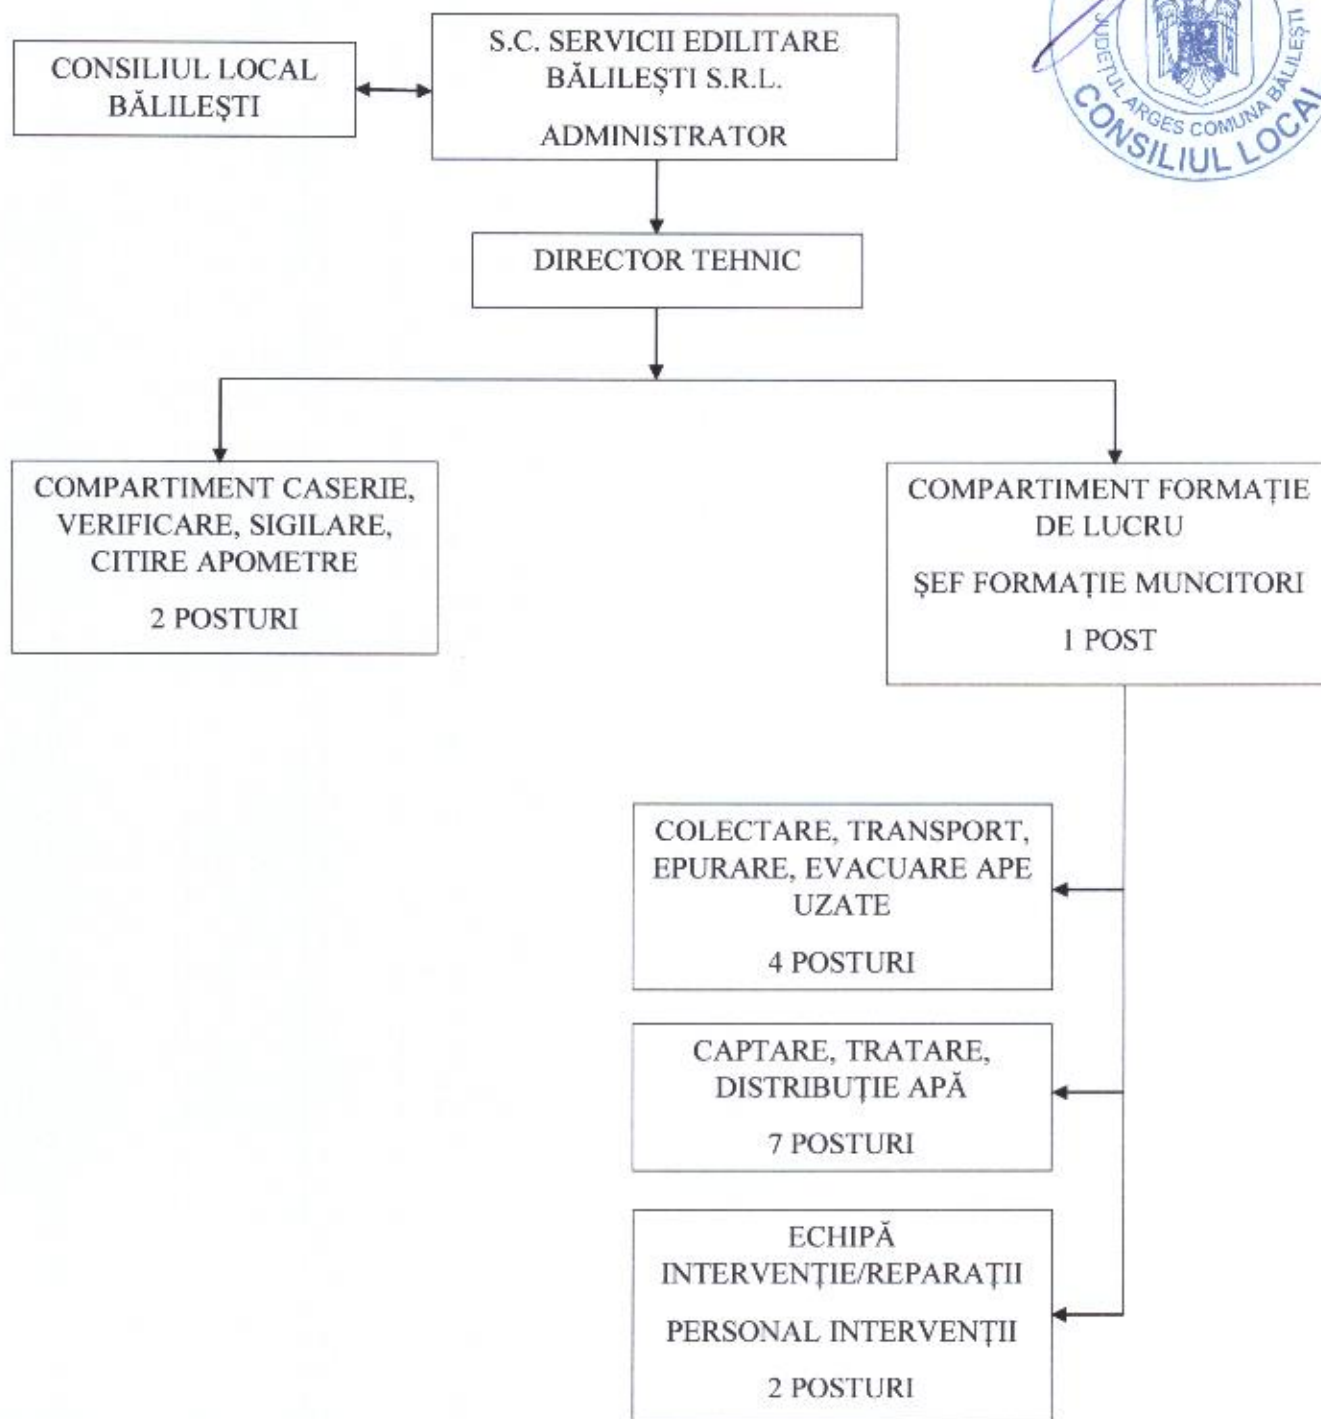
CONSILIUL LOCAL BĂLILEŞTI

S.C. SERVICII EDILITARE BĂLILEŞTI S.R.L.

ADMINISTRATOR

JUDEȚUL ARGEȘ COMUNA BĂLILEȘTI
CONSILIUL LOCAL

DIRECTOR TEHNIC

COMPARTIMENT CASERIE, VERIFICARE, SIGILARE, CITIRE APOMETRE

2 POSTURI

COMPARTIMENT FORMAȚIE DE LUCRU

ŞEF FORMAȚIE MUNCITORI

1 POST

COLECTARE, TRANSPORT, EPURARE, EVACUARE APE UZATE

4 POSTURI

CAPTARE, TRATARE, DISTRIBUȚIE APĂ

7 POSTURI

ECHIPĂ INTERVENȚIE/REPARAȚII

PERSONAL INTERVENȚII

2 POSTURI